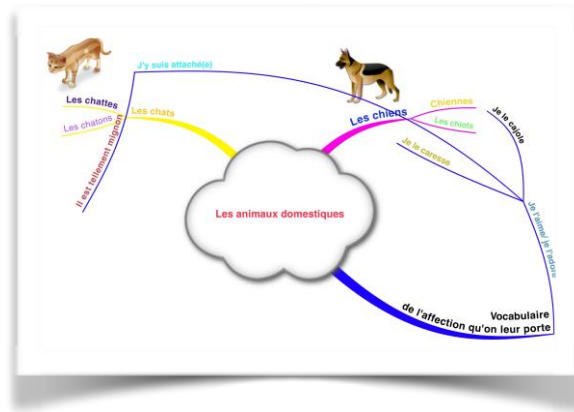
J'y suis attaché(e)

Les chattes

Les chatons

Les chats

Il est tellement mignon

Les chiens

Chiennes

Les chiots

Je le cajole

Je le caresse

Je l'aime, je l'adore

Les animaux domestiques

Vocabulaire de l'affection qu'on leur porte